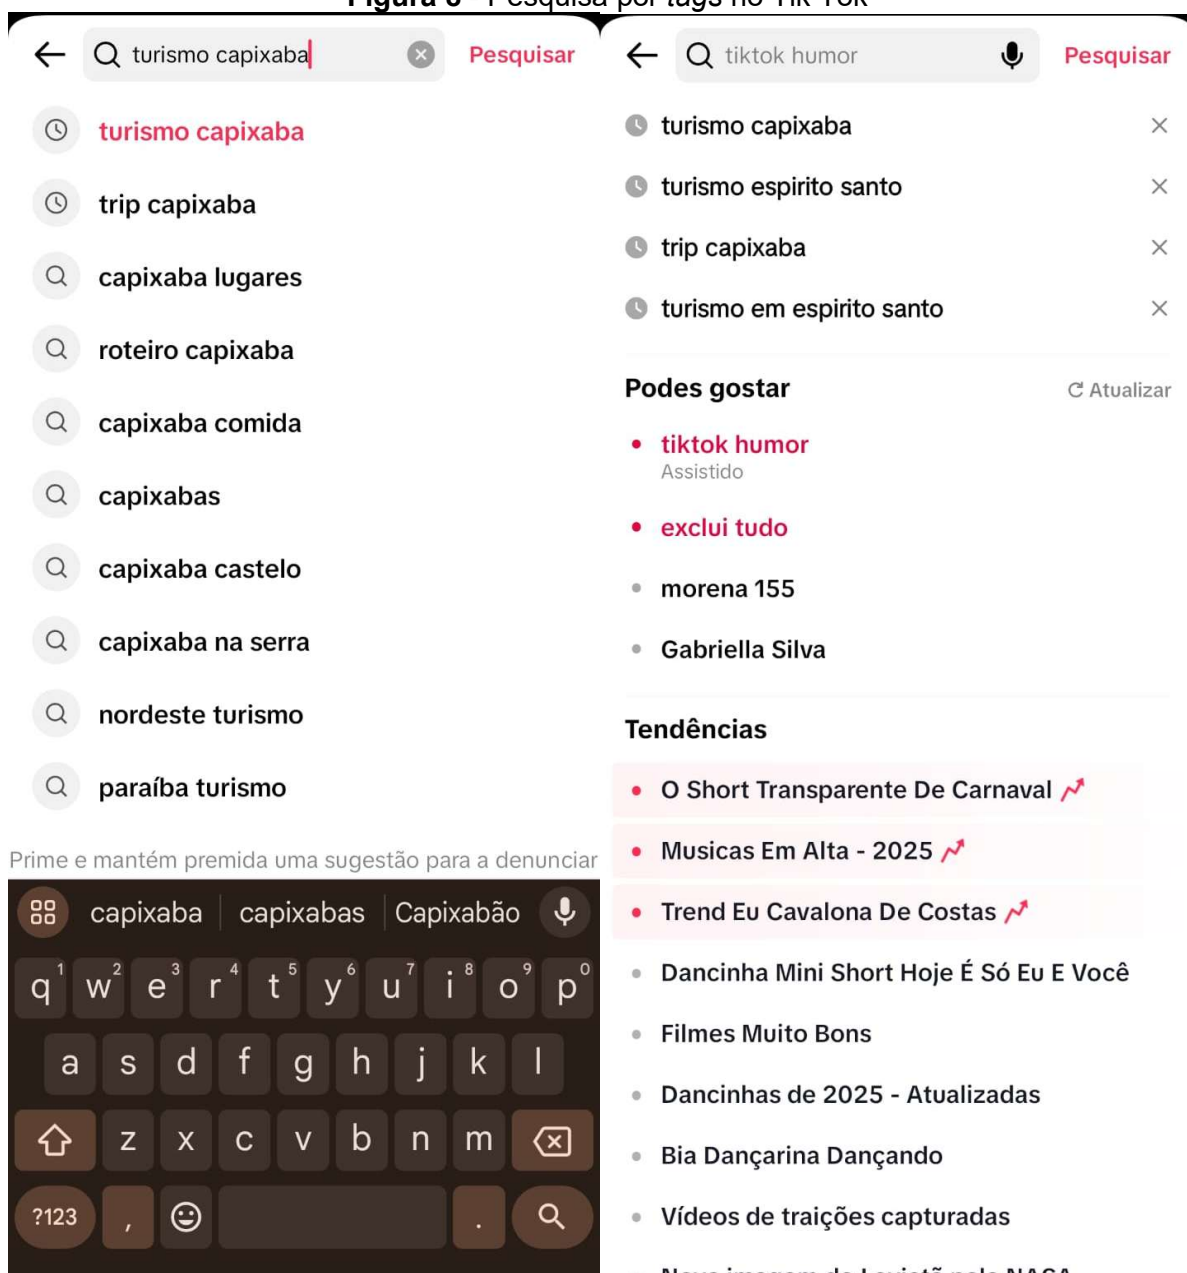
Figura 6 - Pesquisa por tags no Tik Tok

turismo capixaba
Pesquisar

turismo capixaba
trip capixaba
capixaba lugares
roteiro capixaba
capixaba comida
capixabas
capixaba castelo
capixaba na serra
nordeste turismo
paraíba turismo

Prime e mantém premida uma sugestão para a denunciar

capixaba | capixabas | Capixabão

q w e r t y u i o p
a s d f g h j k l
z x c v b n m
?123 , .

tiktok humor
Pesquisar

turismo capixaba
turismo espirito santo
trip capixaba
turismo em espirito santo

Podes gostar
Atualizar
tiktok humor
Assistido
exclui tudo
morena 155
Gabriella Silva

Tendências
O Short Transparente De Carnaval
Musicas Em Alta - 2025
Trend Eu Cavalona De Costas
Dancinha Mini Short Hoje É Só Eu E Você
Filmes Muito Bons
Dancinhas de 2025 - Atualizadas
Bia Dançarina Dançando
Vídeos de traições capturadas
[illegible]